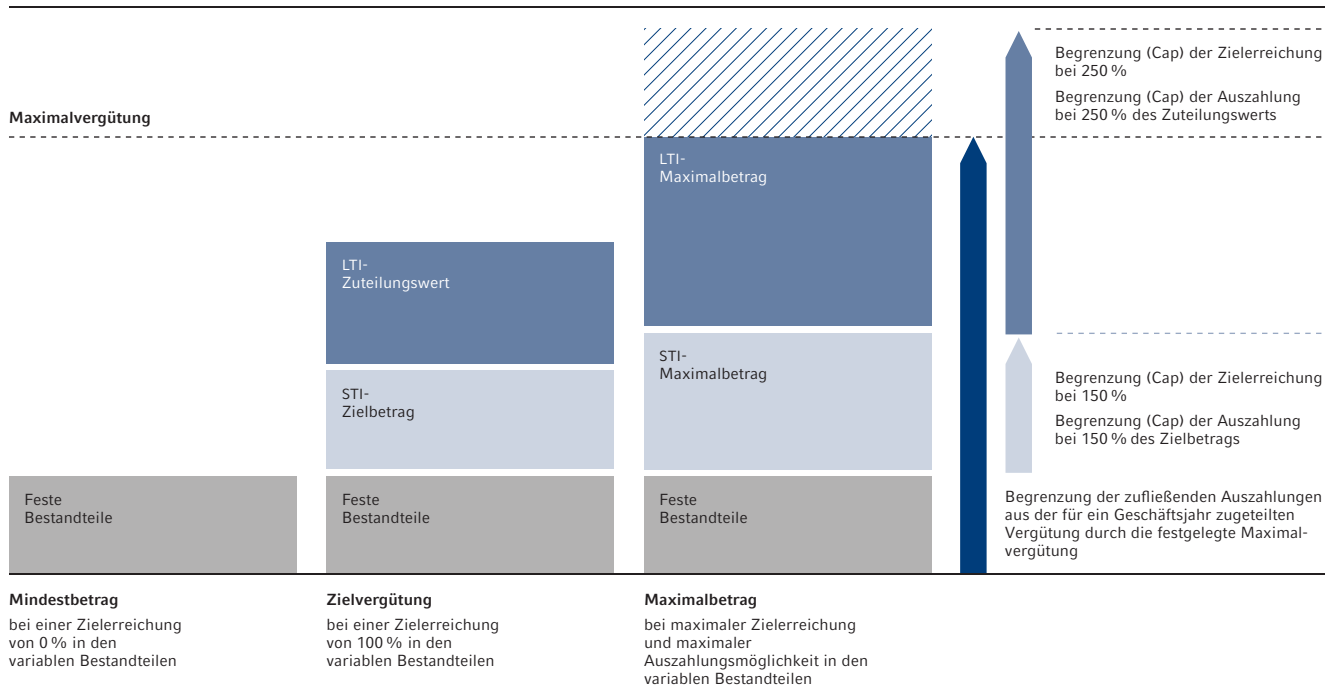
Maximalvergütung

Feste Bestandteile

LTI-Zuteilungswert

STI-Zielbetrag

Feste Bestandteile

LTI-Maximalbetrag

STI-Maximalbetrag

Feste Bestandteile

Begrenzung (Cap) der Zielerreichung bei 250 %

Begrenzung (Cap) der Auszahlung bei 250 % des Zuteilungswerts

Begrenzung (Cap) der Zielerreichung bei 150 %

Begrenzung (Cap) der Auszahlung bei 150 % des Zielbetrags

Begrenzung der zufließenden Auszahlungen aus der für ein Geschäftsjahr zugeteilten Vergütung durch die festgelegte Maximalvergütung

**Mindestbetrag**

bei einer Zielerreichung von 0 % in den variablen Bestandteilen

**Zielvergütung**

bei einer Zielerreichung von 100 % in den variablen Bestandteilen

**Maximalbetrag**

bei maximaler Zielerreichung und maximaler Auszahlungsmöglichkeit in den variablen Bestandteilen